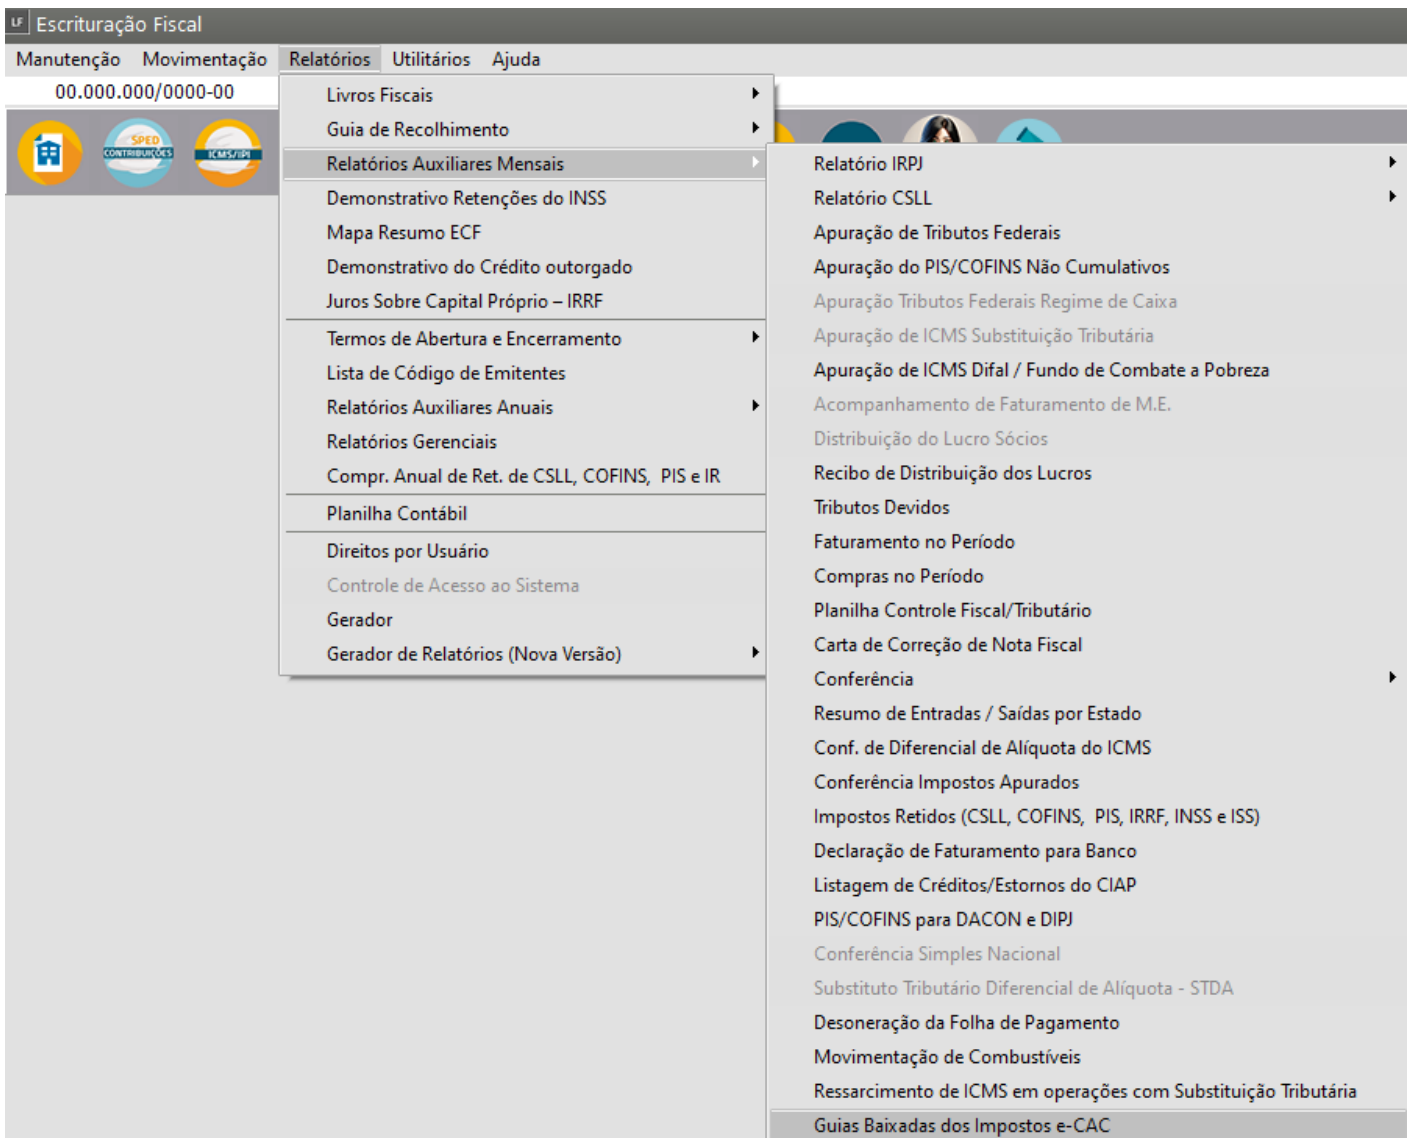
LF Escrituração Fiscal

Manutenção Movimentação Relatórios Utilitários Ajuda

00.000.000/0000-00

SPED CONTRIBUIÇÕES

ICMS/IPI

Livros Fiscais
Guia de Recolhimento
Relatórios Auxiliares Mensais
Demonstrativo Retenções do INSS
Mapa Resumo ECF
Demonstrativo do Crédito outorgado
Juros Sobre Capital Próprio – IRRF
Termos de Abertura e Encerramento
Lista de Código de Emitentes
Relatórios Auxiliares Anuais
Relatórios Gerenciais
Compr. Anual de Ret. de CSLL, COFINS, PIS e IR
Planilha Contábil
Direitos por Usuário
Controle de Acesso ao Sistema
Gerador
Gerador de Relatórios (Nova Versão)

Relatório IRPJ
Relatório CSLL
Apuração de Tributos Federais
Apuração do PIS/COFINS Não Cumulativos
Apuração Tributos Federais Regime de Caixa
Apuração de ICMS Substituição Tributária
Apuração de ICMS Difal / Fundo de Combate a Pobreza
Acompanhamento de Faturamento de M.E.
Distribuição do Lucro Sócios
Recibo de Distribuição dos Lucros
Tributos Devidos
Faturamento no Período
Compras no Período
Planilha Controle Fiscal/Tributário
Carta de Correção de Nota Fiscal
Conferência
Resumo de Entradas / Saídas por Estado
Conf. de Diferencial de Alíquota do ICMS
Conferência Impostos Apurados
Impostos Retidos (CSLL, COFINS, PIS, IRRF, INSS e ISS)
Declaração de Faturamento para Banco
Listagem de Créditos/Estornos do CIAP
PIS/COFINS para DACON e DIPJ
Conferência Simples Nacional
Substituto Tributário Diferencial de Alíquota - STDA
Desoneração da Folha de Pagamento
Movimentação de Combustíveis
Ressarcimento de ICMS em operações com Substituição Tributária
Guias Baixadas dos Impostos e-CAC